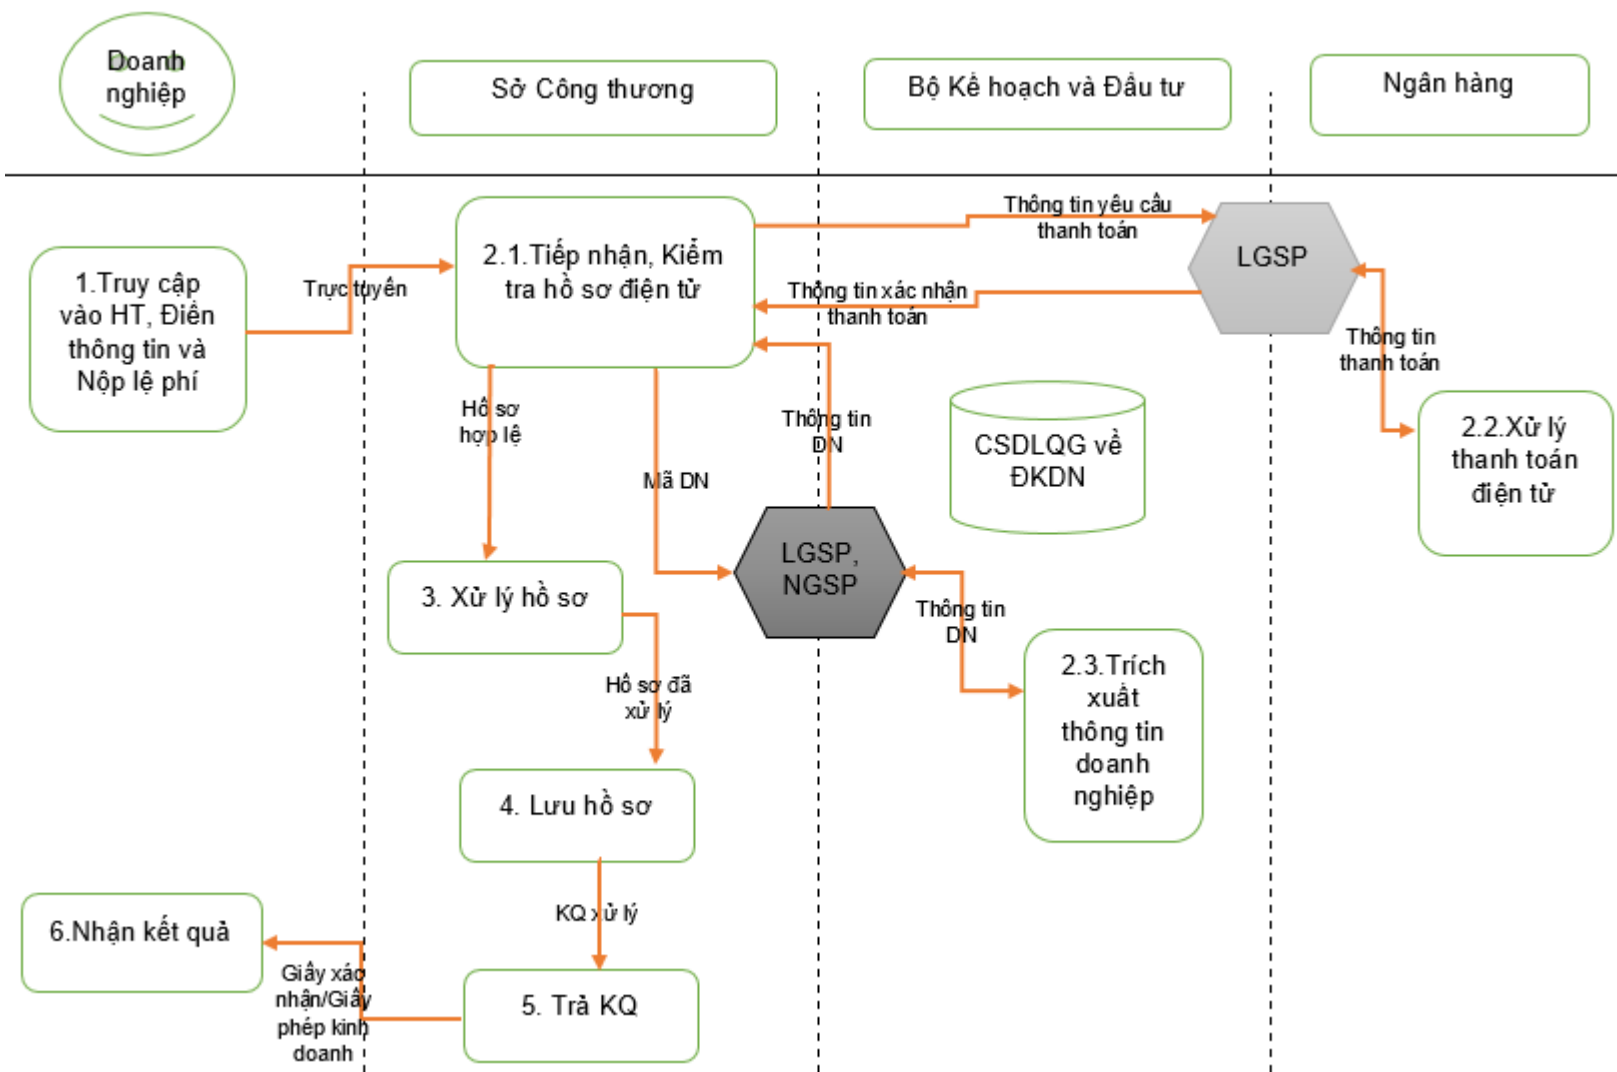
Doanh nghiệp

Sở Công thương

Bộ Kế hoạch và Đầu tư

Ngân hàng

1.Truy cập vào HT, Điền thông tin và Nộp lệ phí

Trực tuyến

2.1.Tiếp nhận, Kiểm tra hồ sơ điện tử

Thông tin yêu cầu thanh toán

LGSP

Thông tin xác nhận thanh toán

Thông tin thanh toán

2.2.Xử lý thanh toán điện tử

Hồ sơ hợp lệ

Thông tin DN

Mã DN

CSDLQG về ĐKDN

LGSP, NGSP

3. Xử lý hồ sơ

Thông tin DN

2.3.Trích xuất thông tin doanh nghiệp

Hồ sơ đã xử lý

4. Lưu hồ sơ

KQ xử lý

6.Nhận kết quả

Giấy xác nhận/Giấy phép kinh doanh

5. Trả KQ